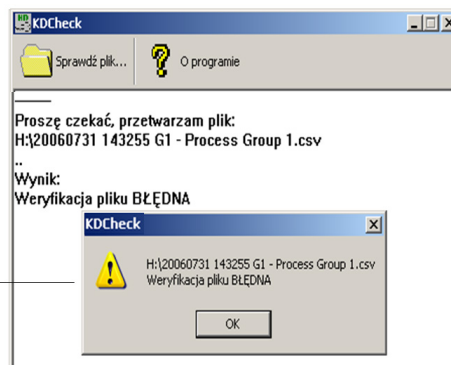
KDCheck

Sprawdź plik...

O programie

——

Proszę czekać, przetwarzam plik:
H:\20060731 143255 G1 - Process Group 1.csv
..
Wynik:
Weryfikacja pliku BŁĘDNA

KDCheck

H:\20060731 143255 G1 - Process Group 1.csv
Weryfikacja pliku BŁĘDNA

OK